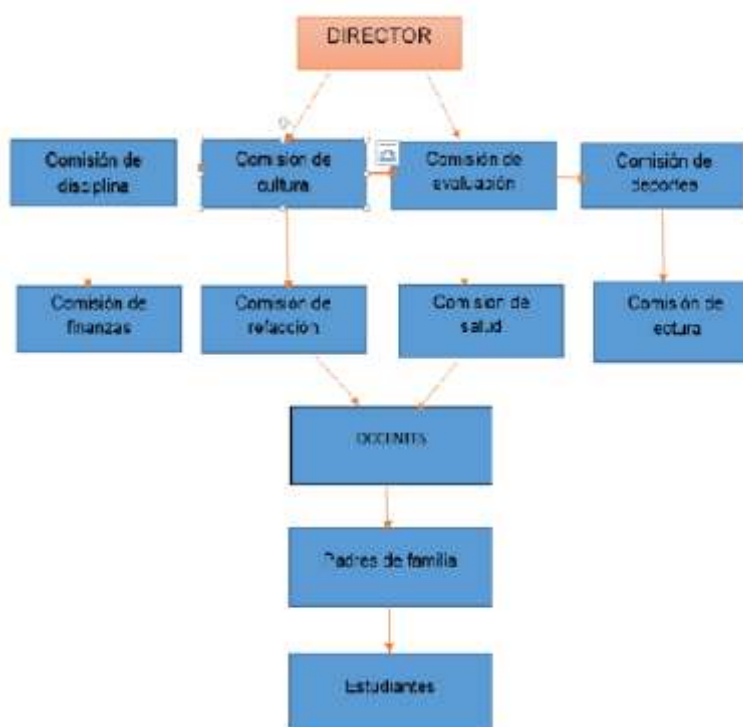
DIRECTOR

Comisión de disciplina

Comision de cultura

Comisión de evaluación

Comisión de deportes

Comisión de finanzas

Comision de refacción

Comision de salud

Comisión de ectura

DOCENTES

Padres de familia

Estudiantes